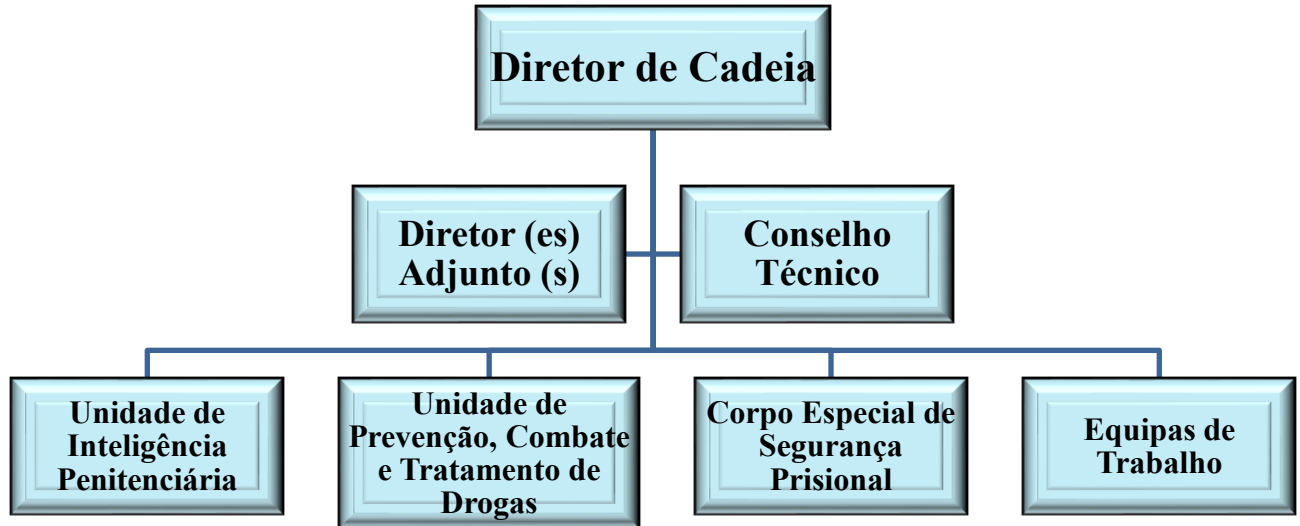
Diretor de Cadeia

Diretor (es) Adjunto (s)

Conselho Técnico

Unidade de Inteligência Penitenciária

Unidade de Prevenção, Combate e Tratamento de Drogas

Corpo Especial de Segurança Prisional

Equipas de Trabalho